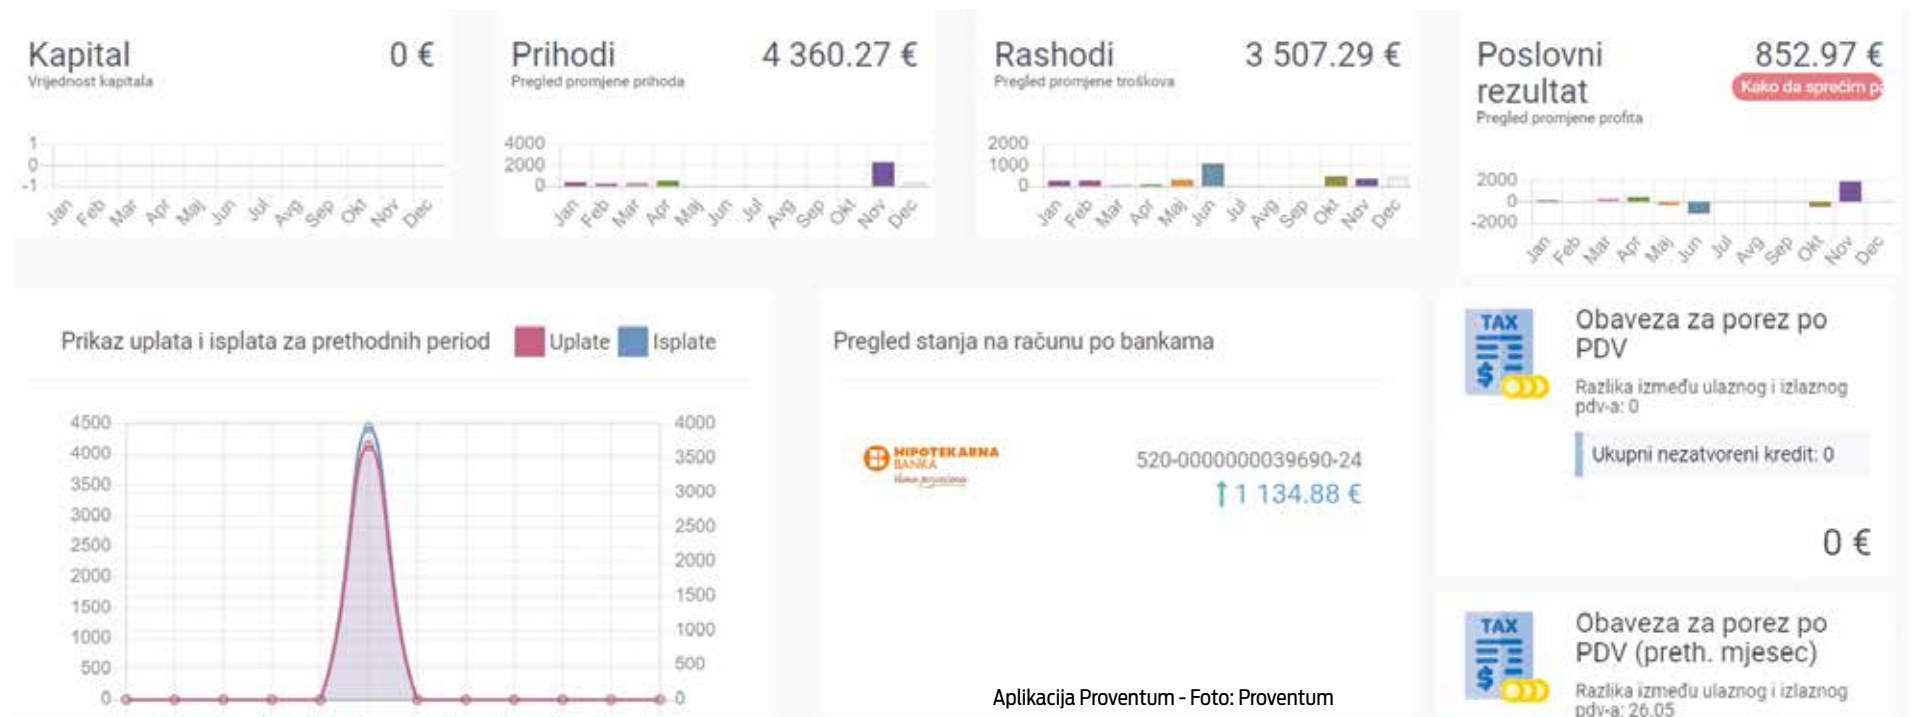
Kapital 0 €
Vrijednost kapitala

1
0
-1
Jan Feb Mar Apr Maj Jun Jul Avg Sep Okt Nov Dec

Prihodi 4 360.27 €
Pregled promjene prihoda

4000
2000
0
Jan Feb Mar Apr Maj Jun Jul Avg Sep Okt Nov Dec

Rashodi 3 507.29 €
Pregled promjene troškova

2000
1000
0
Jan Feb Mar Apr Maj Jun Jul Avg Sep Okt Nov Dec

Poslovni rezultat 852.97 €
Kako da sprečim p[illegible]
Pregled promjene profita

2000
0
-2000
Jan Feb Mar Apr Maj Jun Jul Avg Sep Okt Nov Dec

Prikaz uplata i isplata za prethodnih period Uplate Isplate

4500
4000
3500
3000
2500
2000
1500
1000
500
0

4000
3500
3000
2500
2000
1500
1000
500
0

Pregled stanja na računu po bankama

HIPOTEKARNA BANKA

520-0000000039690-24
1 134.88 €

TAX
Obaveza za porez po PDV
Razlika između ulaznog i izlaznog pdv-a: 0
Ukupni nezatvoreni kredit: 0
0 €

TAX
Obaveza za porez po PDV (preth. mjesec)
Razlika između ulaznog i izlaznog pdv-a: 26.05

Aplikacija Proventum - Foto: Proventum